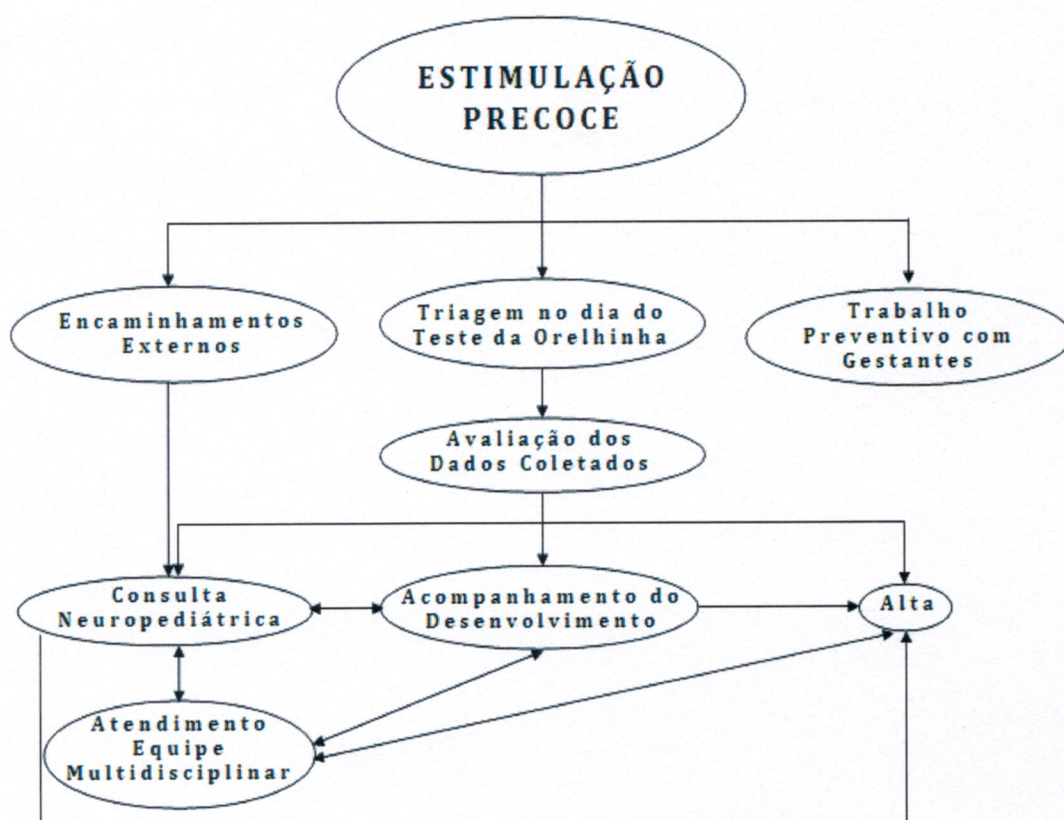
ESTIMULAÇÃO PRECOCE

Encaminhamentos Externos

Triagem no dia do Teste da Orelhinha

Trabalho Preventivo com Gestantes

Avaliação dos Dados Coletados

Consulta Neuropediátrica

Acompanhamento do Desenvolvimento

Alta

Atendimento Equipe Multidisciplinar